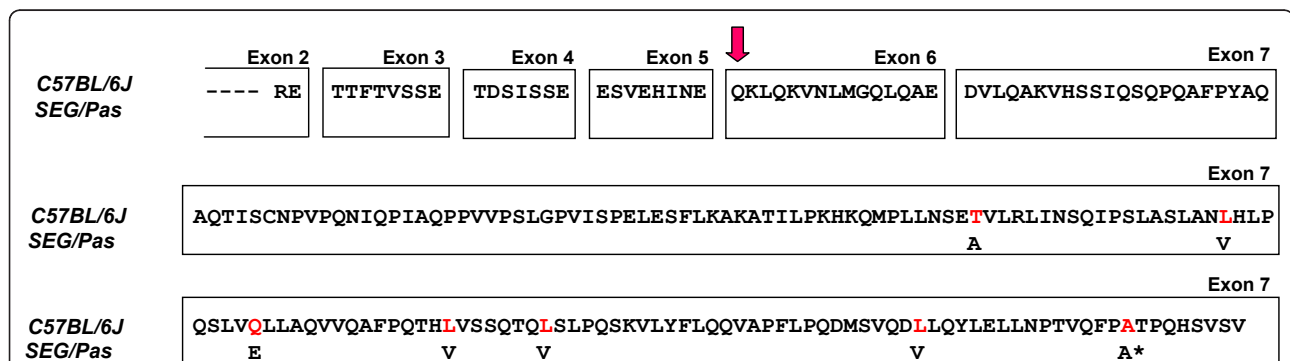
C57BL/6J
SEG/Pas

Exon 2
---- RE

Exon 3
TTFTVSSE

Exon 4
TDSISSE

Exon 5
ESVEHINE

Exon 6
QKLQKVNLMGQLQAE

Exon 7
DVLQAKVHSSIQSQPQAFPYAQ

Exon 7

C57BL/6J
SEG/Pas

AQTISCNPVPQNIQPIAQPPVVPSLGPVISPELESFLKAKATILPKHKQMPLLNSETVLRLINSQIPSLASLANLHLP
A V

Exon 7

C57BL/6J
SEG/Pas

QSLVQLLAQVVQAFPQTHLVSSQTQLSLPQSKVLYFLQQVAPFLPQDMSVQDLLQYLELLNPTVQFPATPQHSVSV
E V V V A*